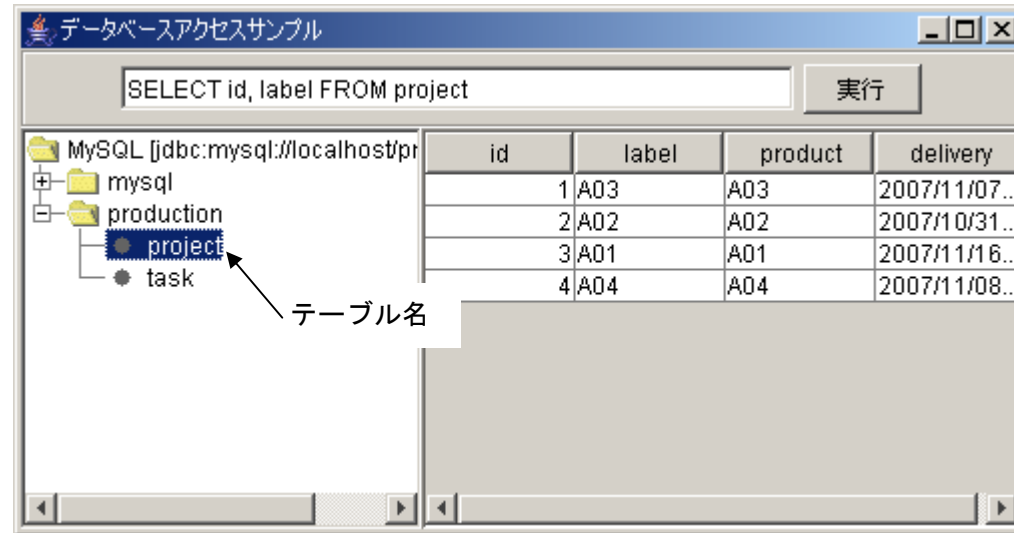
データベースアクセスサンプル

SELECT id, label FROM project

実行

MySQL [jdbc:mysql://localhost/pr
mysql
production
project
task

テーブル名

| id | label | product | delivery |
|---|---|---|---|
| 1 | A03 | A03 | 2007/11/07.. |
| 2 | A02 | A02 | 2007/10/31.. |
| 3 | A01 | A01 | 2007/11/16.. |
| 4 | A04 | A04 | 2007/11/08.. |